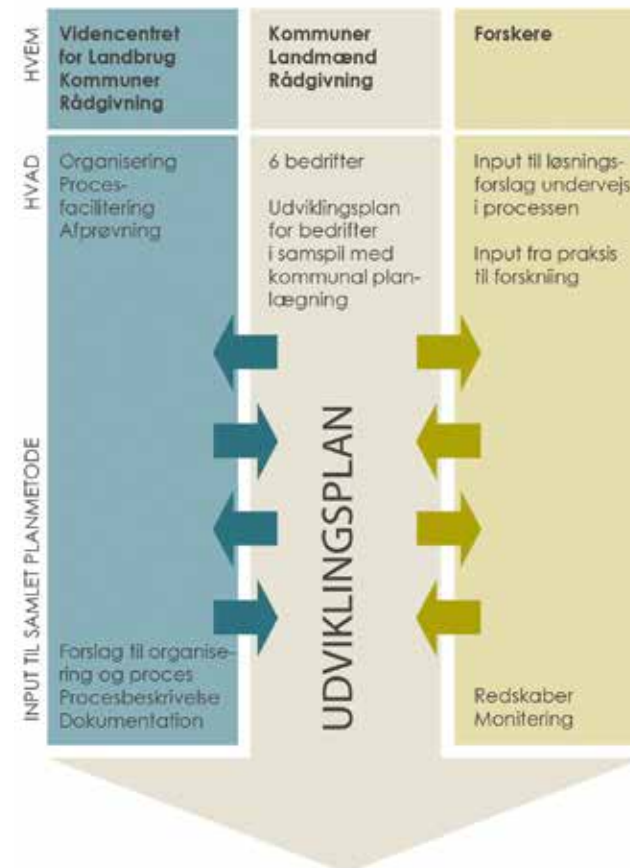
HVEM

Videncentret for Landbrug Kommuner Rådgivning

Kommuner Landmænd Rådgivning

Forskere

HVAD

Organisering Procesfacilitering Afprøvning

6 bedrifter

Udviklingsplan for bedrifter i samspil med kommunal planlægning

Input til løsningsforslag undervejs i processen

Input fra praksis til forskniing

INPUT TIL SAMLET PLANMETODE

UDVIKLINGSPLAN

Forslag til organisering og proces Procesbeskrivelse Dokumentation

Redskaber Monitering